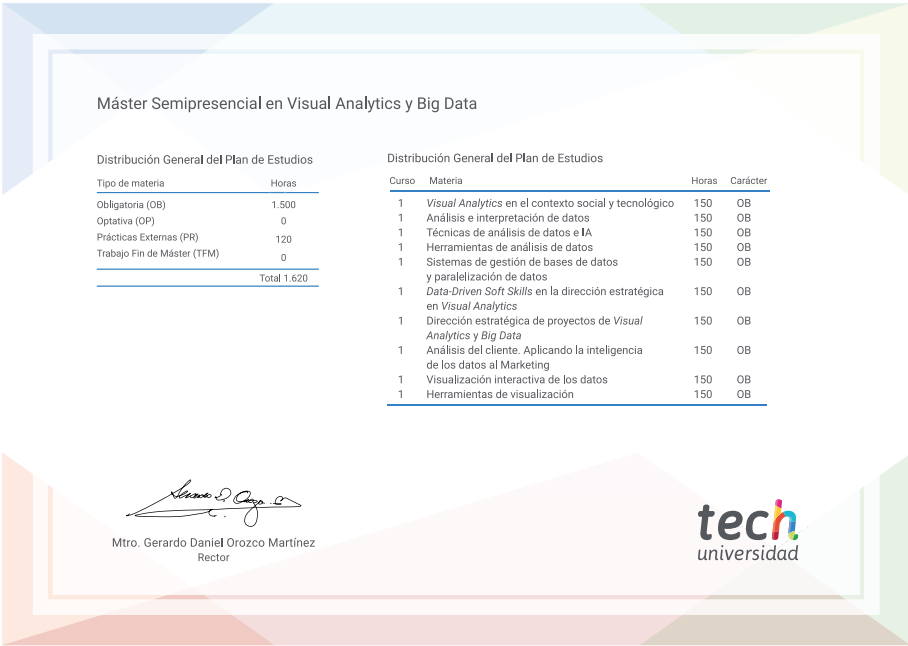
Máster Semipresencial en Visual Analytics y Big Data

Distribución General del Plan de Estudios

| Tipo de materia | Horas |
|---|---|
| Obligatoria (OB) | 1.500 |
| Optativa (OP) | 0 |
| Prácticas Externas (PR) | 120 |
| Trabajo Fin de Máster (TFM) | 0 |
| | Total 1.620 |

Distribución General del Plan de Estudios

| Curso | Materia | Horas | Carácter |
|---|---|---|---|
| 1 | *Visual Analytics* en el contexto social y tecnológico | 150 | OB |
| 1 | Análisis e interpretación de datos | 150 | OB |
| 1 | Técnicas de análisis de datos e IA | 150 | OB |
| 1 | Herramientas de análisis de datos | 150 | OB |
| 1 | Sistemas de gestión de bases de datos y paralelización de datos | 150 | OB |
| 1 | *Data-Driven Soft Skills* en la dirección estratégica en *Visual Analytics* | 150 | OB |
| 1 | Dirección estratégica de proyectos de *Visual Analytics* y *Big Data* | 150 | OB |
| 1 | Análisis del cliente. Aplicando la inteligencia de los datos al Marketing | 150 | OB |
| 1 | Visualización interactiva de los datos | 150 | OB |
| 1 | Herramientas de visualización | 150 | OB |

Mtro. Gerardo Daniel Orozco Martínez
Rector

tech
universidad